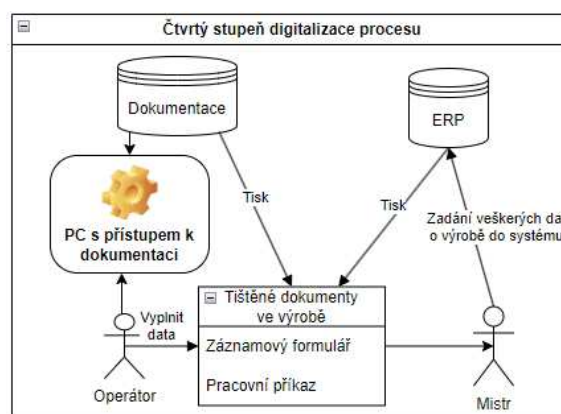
⊟ Čtvrtý stupeň digitalizace procesu

Dokumentace

ERP

PC s přístupem k dokumentaci

Tisk

Tisk

Zadání veškerých da o výrobě do systému

Vyplnit data

⊟ Tištěné dokumenty ve výrobě

Záznamový formulář

Pracovní příkaz

Operátor

Mistr